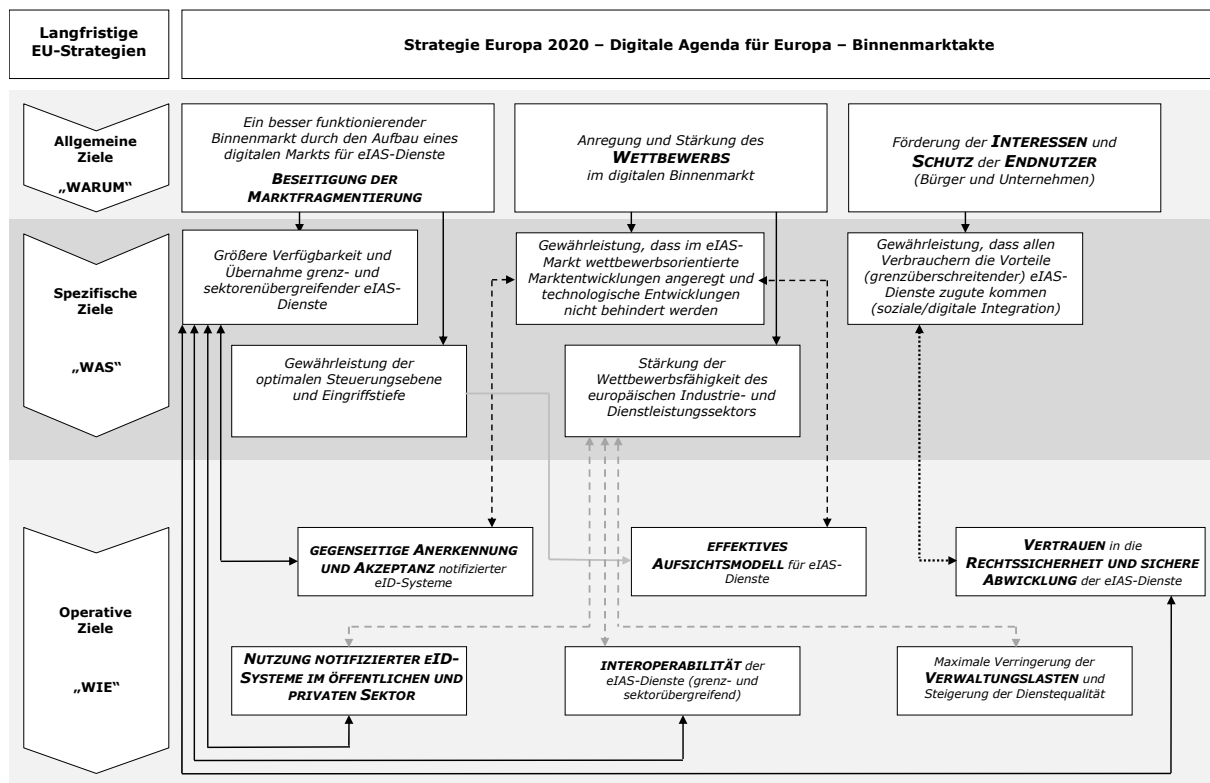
Langfristige EU-Strategien

Strategie Europa 2020 – Digitale Agenda für Europa – Binnenmarktakte

Allgemeine Ziele „WARUM“

Ein besser funktionierender Binnenmarkt durch den Aufbau eines digitalen Markts für eIAS-Dienste
BESEITIGUNG DER MARKTFRAGMENTIERUNG

Anregung und Stärkung des WETTBEWERBS im digitalen Binnenmarkt

Förderung der INTERESSEN und SCHUTZ der ENDNUTZER (Bürger und Unternehmen)

Spezifische Ziele „WAS“

Größere Verfügbarkeit und Übernahme grenz- und sektorenübergreifender eIAS-Dienste

Gewährleistung, dass im eIAS-Markt wettbewerbsorientierte Marktentwicklungen angeregt und technologische Entwicklungen nicht behindert werden

Gewährleistung, dass allen Verbrauchern die Vorteile (grenzüberschreitender) eIAS-Dienste zugute kommen (soziale/digitale Integration)

Gewährleistung der optimalen Steuerungsebene und Eingriffstiefe

Stärkung der Wettbewerbsfähigkeit des europäischen Industrie- und Dienstleistungssektors

Operative Ziele „WIE“

GEGENSEITIGE ANERKENNUNG UND AKZEPTANZ notifizierter eID-Systeme

EFFEKTIVES AUFSICHTSMODELL für eIAS-Dienste

VERTRAUEN in die RECHTSSICHERHEIT UND SICHERE ABWICKLUNG der eIAS-Dienste

NUTZUNG NOTIFIZIERTER eID-SYSTEME IM ÖFFENTLICHEN UND PRIVATEN SEKTOR

INTEROPERABILITÄT der eIAS-Dienste (grenz- und sektorübergreifend)

Maximale Verringerung der VERWALTUNGSLASTEN und Steigerung der Dienstequalität